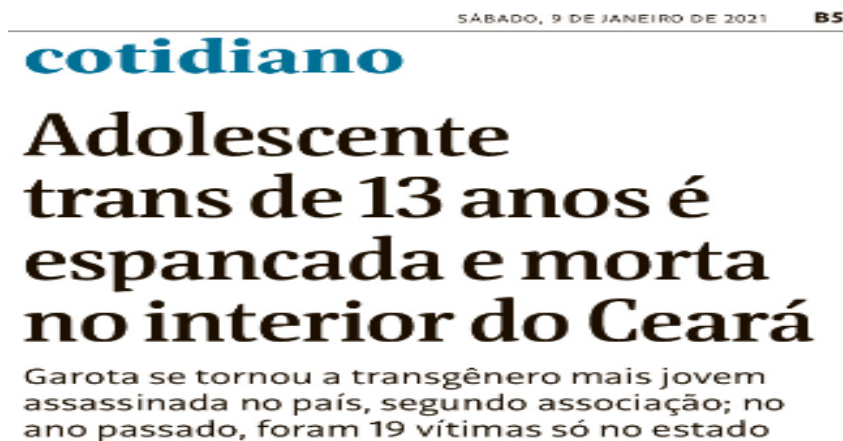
SÁBADO, 9 DE JANEIRO DE 2021 B5

cotidiano

Adolescente trans de 13 anos é espancada e morta no interior do Ceará

Garota se tornou a transgênero mais jovem assassinada no país, segundo associação; no ano passado, foram 19 vítimas só no estado